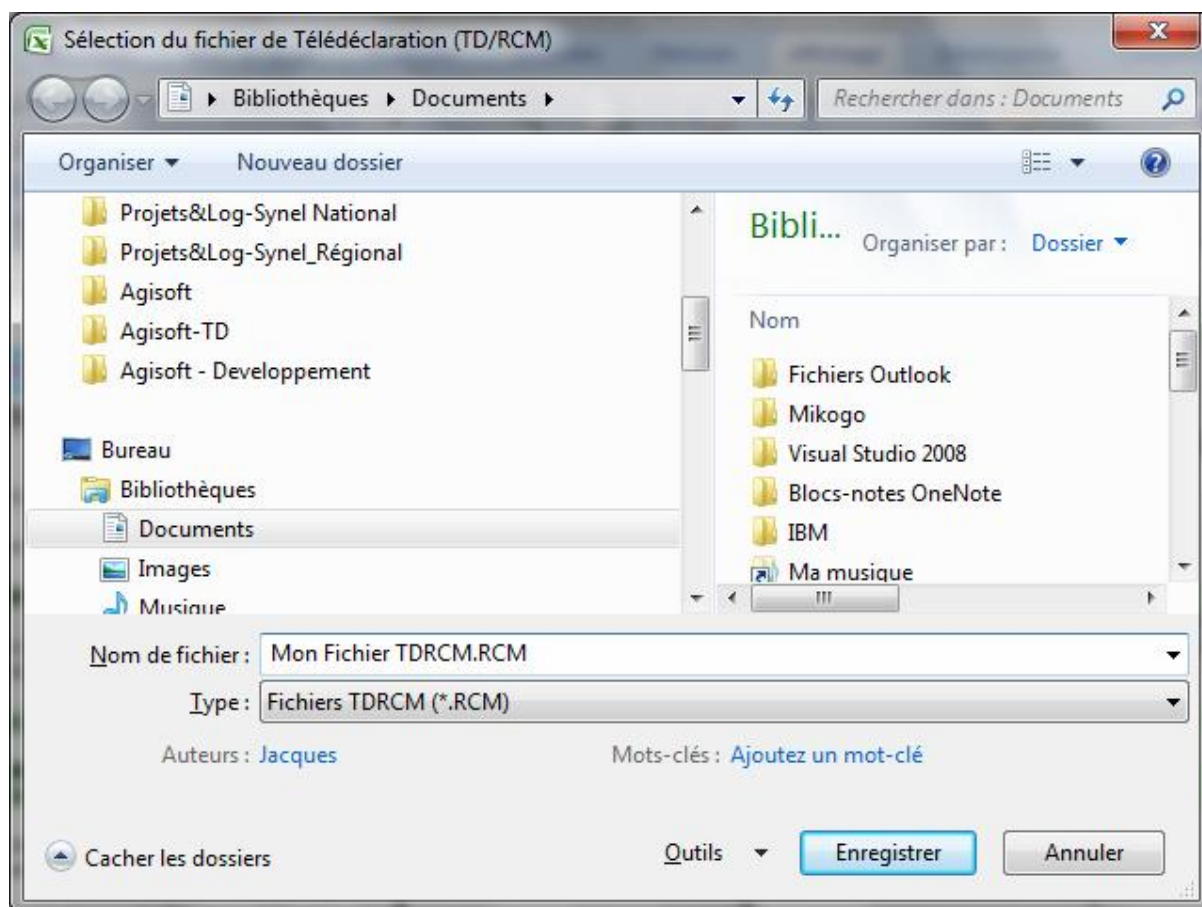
Sélection du fichier de Télédéclaration (TD/RCM)

Bibliothèques ▸ Documents ▸

Rechercher dans : Documents

Organiser ▾ Nouveau dossier

Projets&Log-Synel National
Projets&Log-Synel_Régional
Agisoft
Agisoft-TD
Agisoft - Developpement

Bureau
Bibliothèques
Documents
Images
Musique

Bibli...
Organiser par : Dossier ▾

Nom
Fichiers Outlook
Mikogo
Visual Studio 2008
Blocs-notes OneNote
IBM
Ma musique

Nom de fichier : Mon Fichier TDRCM.RCM
Type : Fichiers TDRCM (*.RCM)

Auteurs : Jacques
Mots-clés : Ajoutez un mot-clé

Cacher les dossiers
Outils
Enregistrer
Annuler